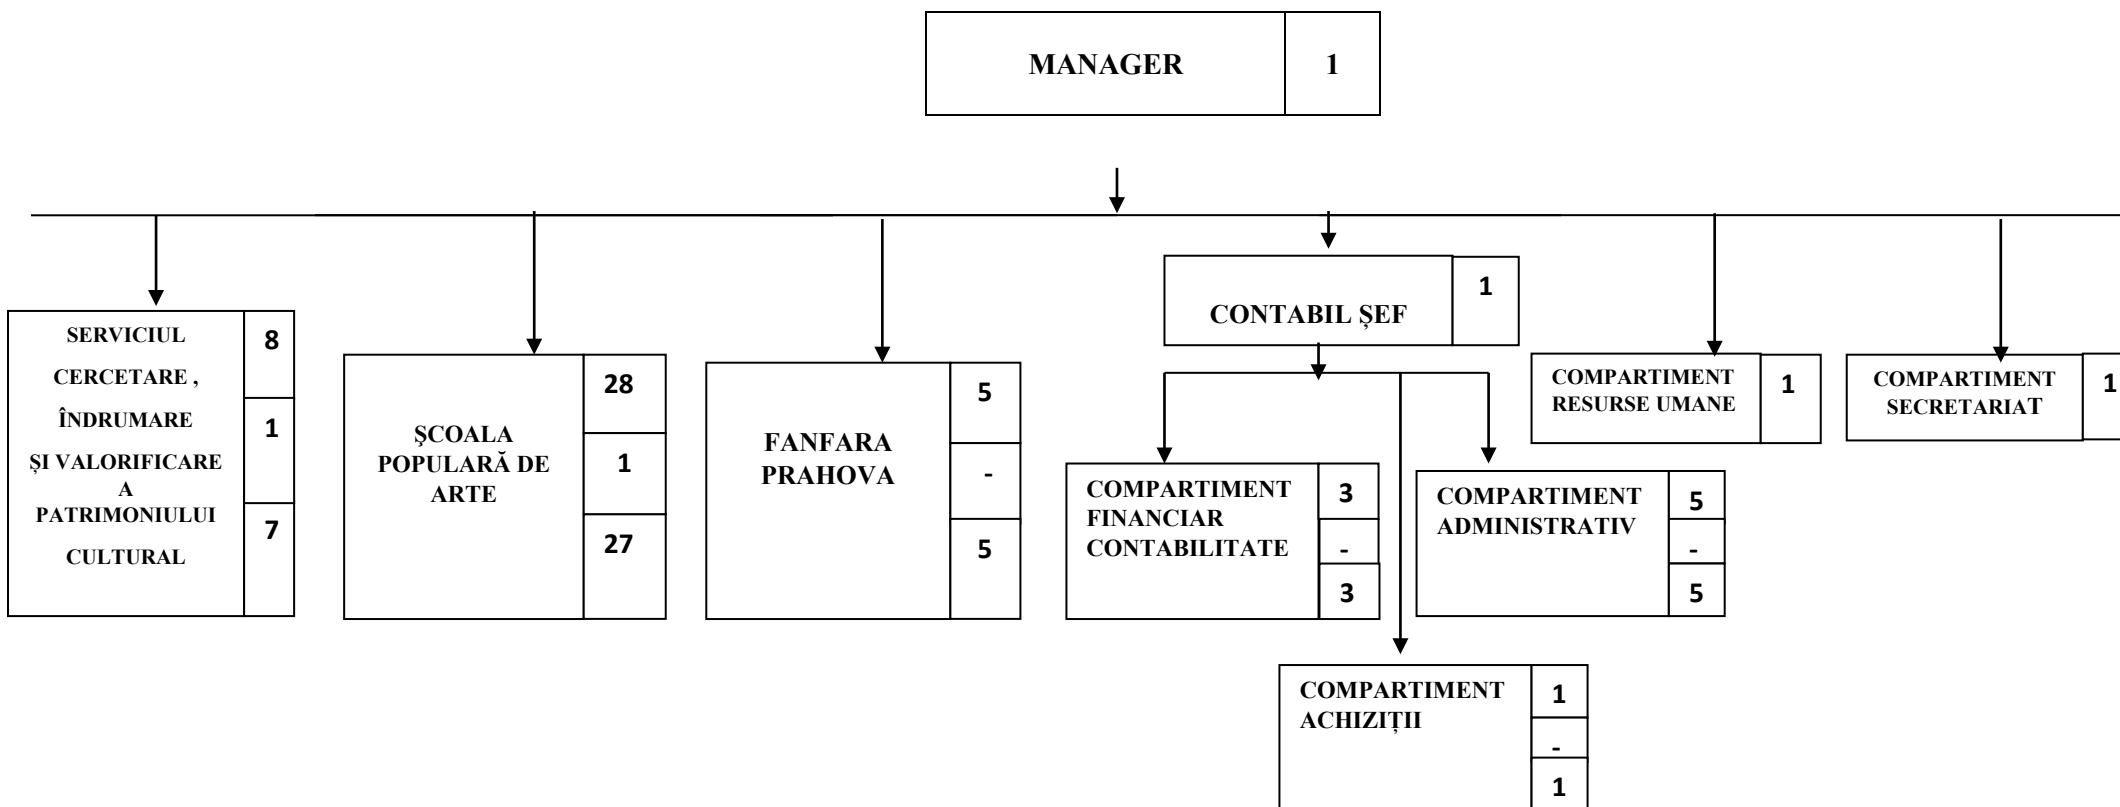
MANAGER 1

SERVICIUL CERCETARE , ÎNDRUMARE ȘI VALORIFICARE A PATRIMONIULUI CULTURAL
8
1
7

ŞCOALA POPULARĂ DE ARTE
28
1
27

FANFARA PRAHOVA
5
-
5

CONTABIL ȘEF 1

COMPARTIMENT FINANCIAR CONTABILITATE
3
-
3

COMPARTIMENT ADMINISTRATIV
5
-
5

COMPARTIMENT ACHIZIȚII
1
-
1

COMPARTIMENT RESURSE UMANE 1

COMPARTIMENT SECRETARIAT 1